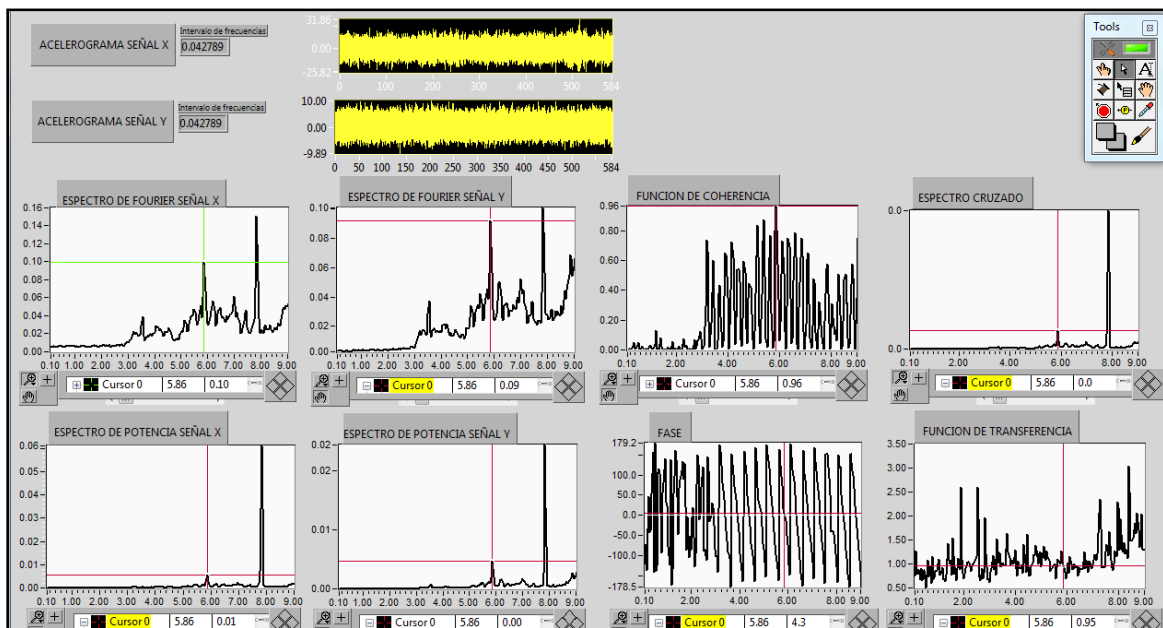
ACELEROGRAMA SEÑAL X
Intervalo de frecuencias
0.042789

31.86
0.00
-25.82
0 100 200 300 400 500 584

ACELEROGRAMA SEÑAL Y
Intervalo de frecuencias
0.042789

10.00
0.00
-9.89
0 50 100 150 200 250 300 350 400 450 500 584

Tools

ESPECTRO DE FOURIER SEÑAL X
0.16
0.14
0.12
0.10
0.08
0.06
0.04
0.02
0.00
0.10 1.00 2.00 3.00 4.00 5.00 6.00 7.00 8.00 9.00
Cursor 0 5.86 0.10

ESPECTRO DE FOURIER SEÑAL Y
0.10
0.08
0.06
0.04
0.02
0.00
0.10 1.00 2.00 3.00 4.00 5.00 6.00 7.00 8.00 9.00
Cursor 0 5.86 0.09

FUNCION DE COHERENCIA
0.96
0.80
0.60
0.40
0.20
0.00
0.10 2.00 4.00 6.00 8.00 9.00
Cursor 0 5.86 0.96

ESPECTRO CRUZADO
0.0
0.0
0.10 2.00 4.00 6.00 8.00 9.00
Cursor 0 5.86 0.0

ESPECTRO DE POTENCIA SEÑAL X
0.06
0.05
0.04
0.03
0.02
0.01
0.00
0.10 1.00 2.00 3.00 4.00 5.00 6.00 7.00 8.00 9.00
Cursor 0 5.86 0.01

ESPECTRO DE POTENCIA SEÑAL Y
0.02
0.01
0.00
0.10 1.00 2.00 3.00 4.00 5.00 6.00 7.00 8.00 9.00
Cursor 0 5.86 0.00

FASE
179.2
100.0
50.0
0.0
-50.0
-100.0
-178.5
0.10 2.00 4.00 6.00 8.00 9.00
Cursor 0 5.86 4.3

FUNCION DE TRANSFERENCIA
3.50
3.00
2.50
2.00
1.50
1.00
0.50
0.10 2.00 4.00 6.00 8.00 9.00
Cursor 0 5.86 0.95